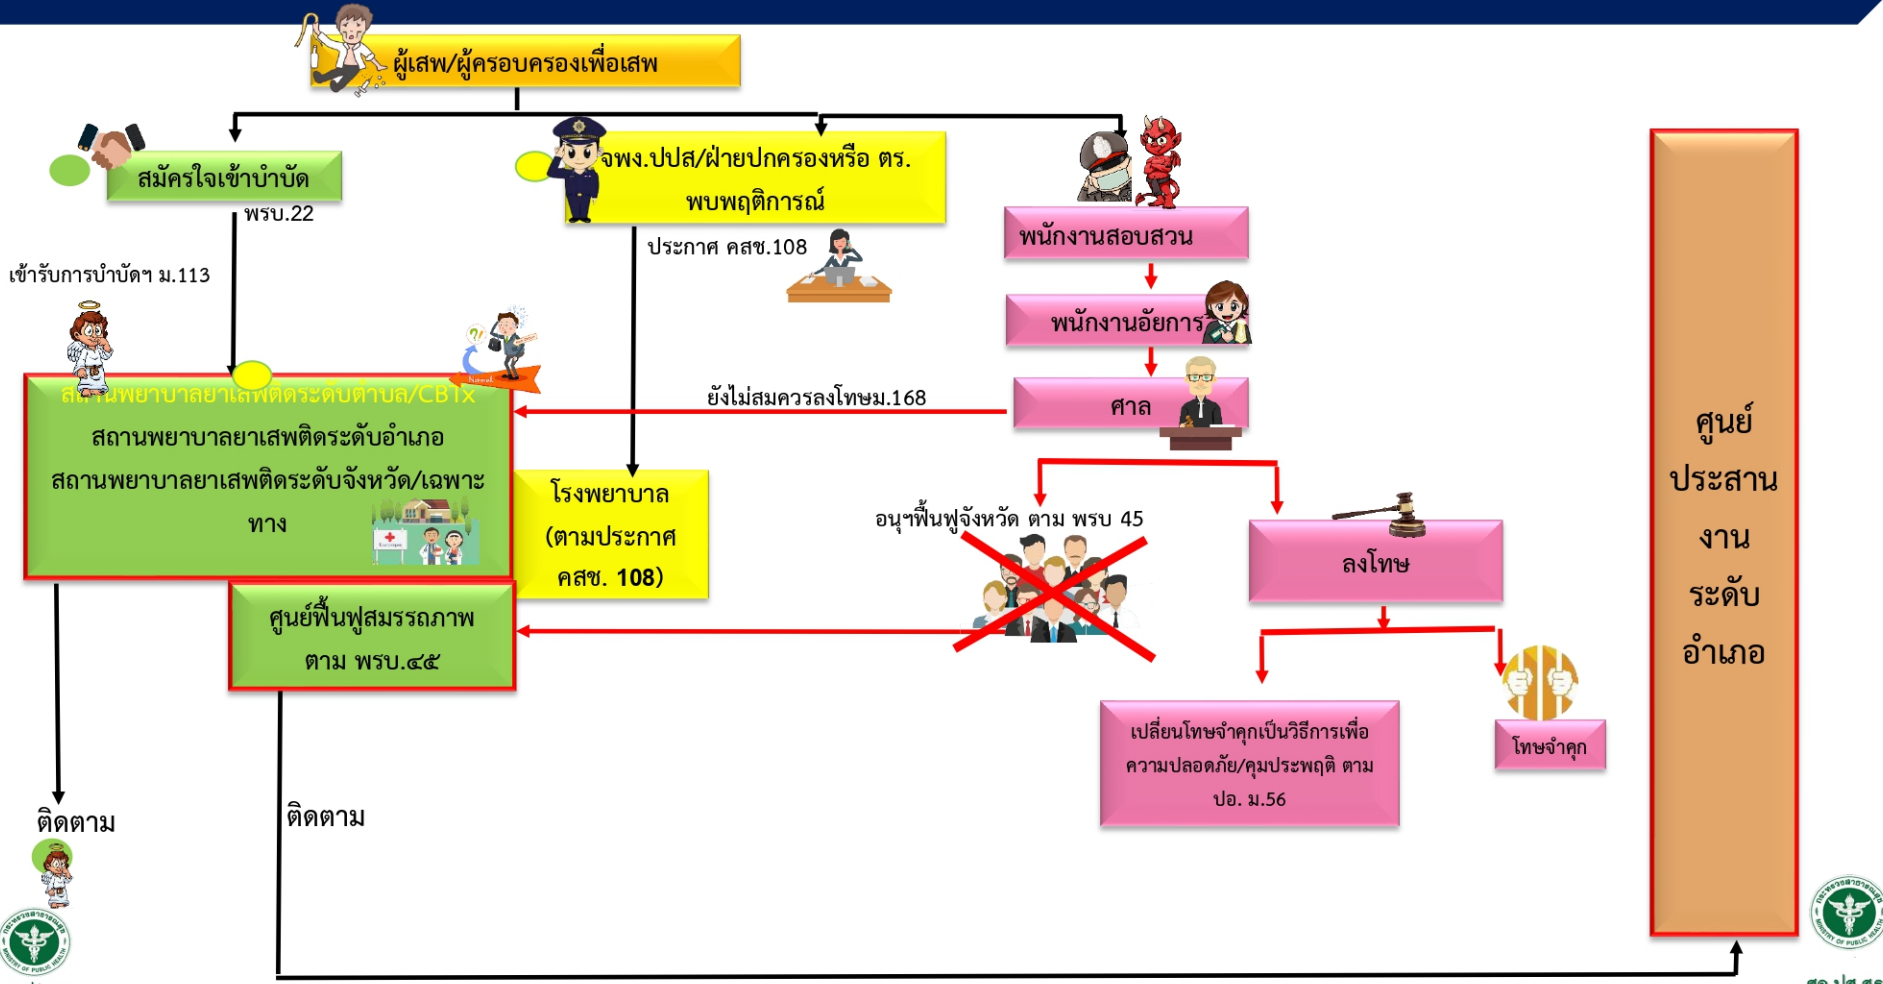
ผู้เสพ/ผู้ครอบครองเพื่อเสพ

สมัครใจเข้าบำบัด

พรบ.22

จพง.ปปส/ฝ่ายปกครองหรือ ตร. พบพฤติการณ์

ประกาศ คสช.108

พนักงานสอบสวน

พนักงานอัยการ

ศาล

เข้ารับการบำบัดฯ ม.113

สถานพยาบาลยาเสพติดระดับตำบล/CBTx
สถานพยาบาลยาเสพติดระดับอำเภอ
สถานพยาบาลยาเสพติดระดับจังหวัด/เฉพาะทาง

ยังไม่สมควรลงโทษม.168

โรงพยาบาล (ตามประกาศ คสช. 108)

อนุฯฟื้นฟูจังหวัด ตาม พรบ 45

ลงโทษ

ศูนย์ฟื้นฟูสมรรถภาพ ตาม พรบ.๔๕

เปลี่ยนโทษจำคุกเป็นวิธีการเพื่อความปลอดภัย/คุมประพฤติ ตาม ปอ. ม.56

โทษจำคุก

ศูนย์ประสานงานระดับอำเภอ

ติดตาม

ติดตาม